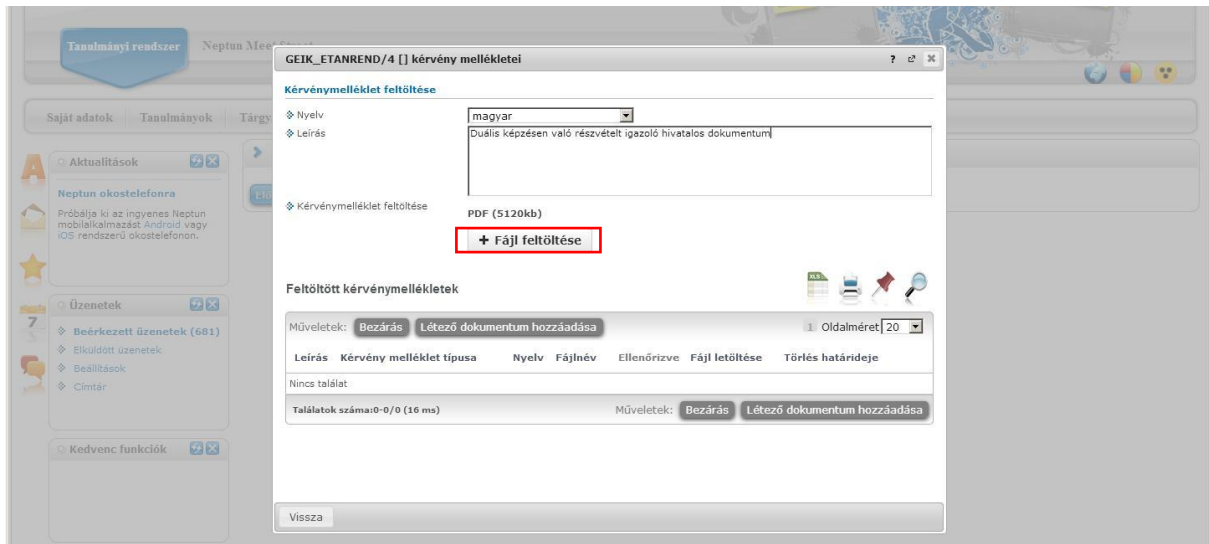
Tanulmányi rendszer Neptun Meg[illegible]

Saját adatok Tanulmányok Tárgy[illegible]

Aktualitások

Neptun okostelefonra

Próbálja ki az ingyenes Neptun mobilalkalmazást Android vagy iOS rendszerű okostelefonon.

Üzenetek

Beérkezett üzenetek (681)

Elküldött üzenetek

Beállítások

Címtár

Kedvenc funkciók

GEIK_ETANREND/4 [] kérvény mellékletei

? ✕

Kérvénymelléklet feltöltése

Nyelv magyar

Leírás Duális képzésen való részvételt igazoló hivatalos dokumentum

Kérvénymelléklet feltöltése PDF (5120kb)

+ Fájl feltöltése

Feltöltött kérvénymellékletek

Műveletek: Bezárás Létező dokumentum hozzáadása

1 Oldalméret 20

| Leírás | Kérvény melléklet típusa | Nyelv | Fájlnév | Ellenőrizve | Fájl letöltése | Törlés határideje |
|---|---|---|---|---|---|---|
| Nincs találat | | | | | | |

Találatok száma:0-0/0 (16 ms)

Műveletek: Bezárás Létező dokumentum hozzáadása

Vissza